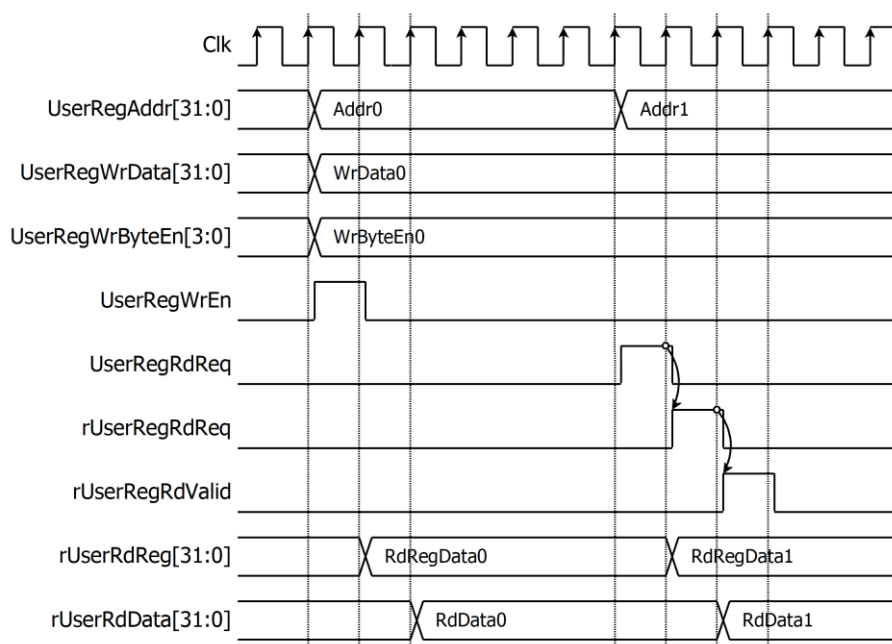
Clk
UserRegAddr[31:0]
Addr0
Addr1
UserRegWrData[31:0]
WrData0
UserRegWrByteEn[3:0]
WrByteEn0
UserRegWrEn
UserRegRdReq
rUserRegRdReq
rUserRegRdValid
rUserRdReg[31:0]
RdRegData0
RdRegData1
rUserRdData[31:0]
RdData0
RdData1